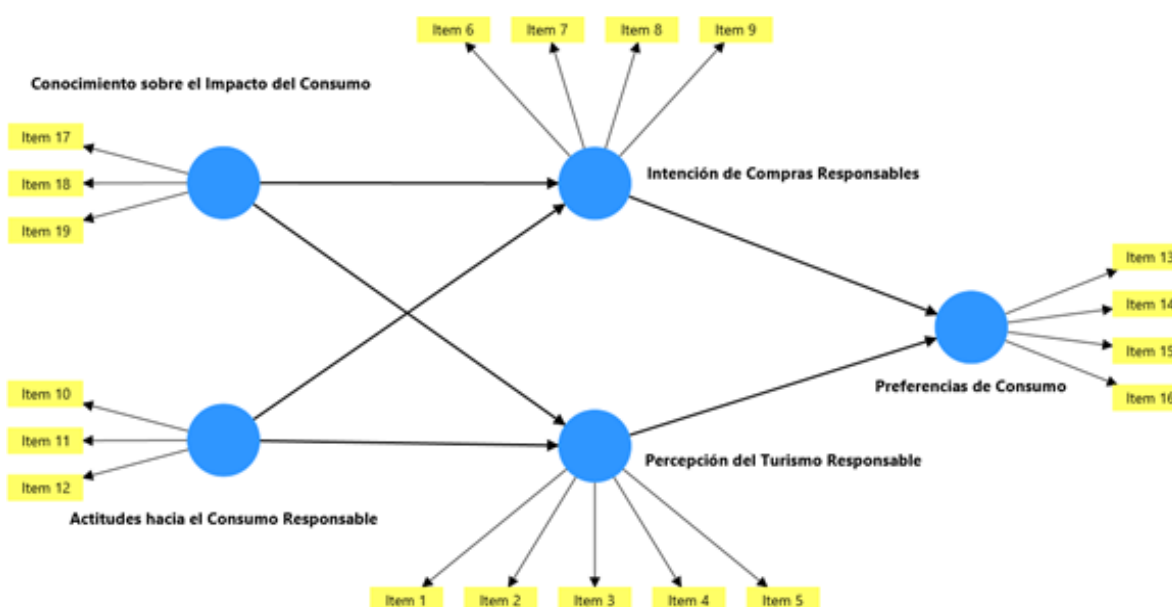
Item 6
Item 7
Item 8
Item 9

Conocimiento sobre el Impacto del Consumo

Item 17
Item 18
Item 19

Intención de Compras Responsables

Item 13
Item 14
Item 15
Item 16

Preferencias de Consumo

Item 10
Item 11
Item 12

Percepción del Turismo Responsable

Actitudes hacia el Consumo Responsable

Item 1
Item 2
Item 3
Item 4
Item 5